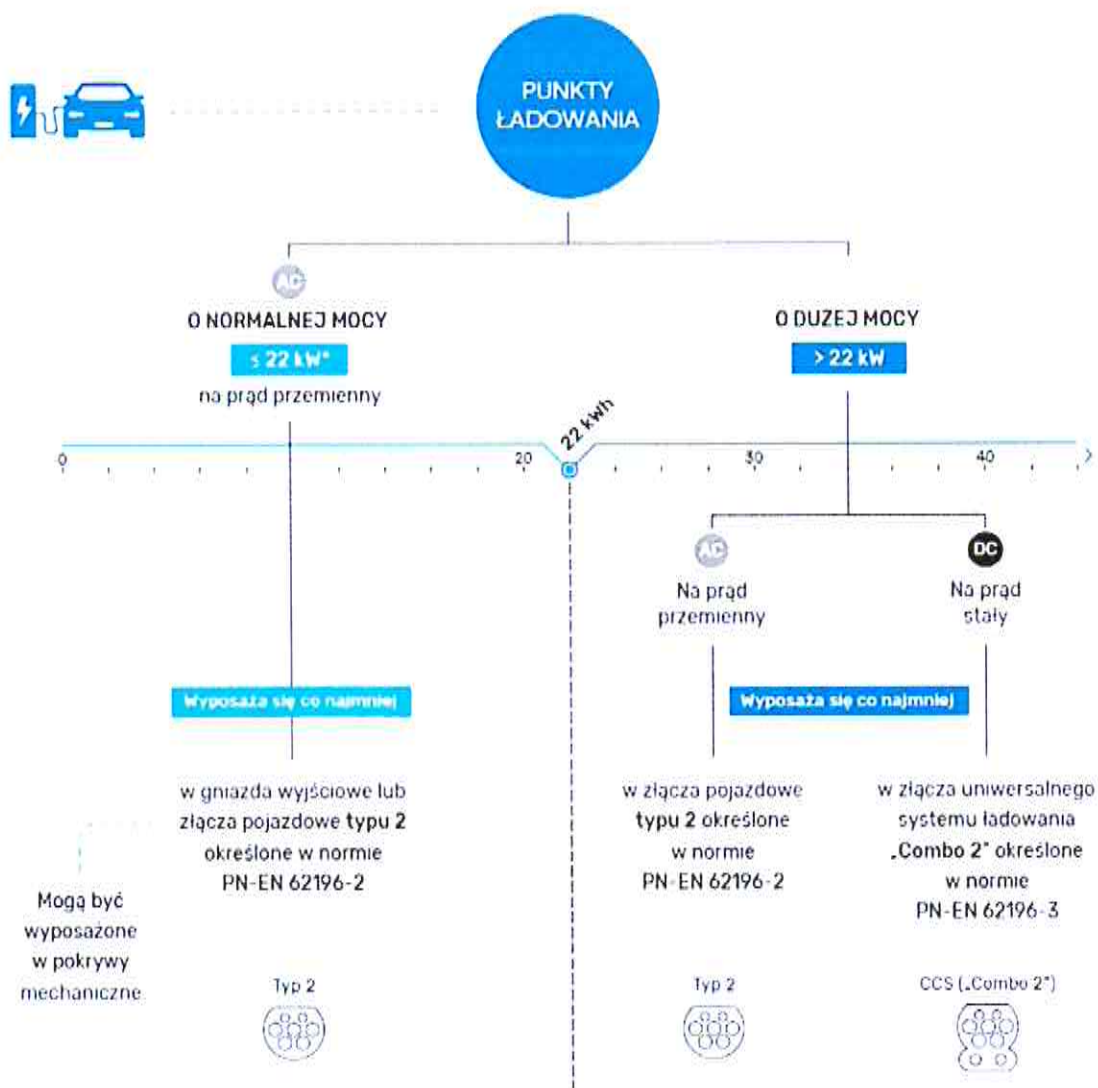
PUNKTY ŁADOWANIA

AC

O NORMALNEJ MOCY

≤ 22 kW*

na prąd przemienny

O DUZEJ MOCY

> 22 kW

0 20 22 kWh 30 40

AC

Na prąd przemienny

DC

Na prąd stały

Wyposaża się co najmniej

w gniazda wyjściowe lub złącza pojazdowe **typu 2** określone w normie PN-EN 62196-2

Mogą być wyposażone w pokrywy mechaniczne

Typ 2

Wyposaża się co najmniej

w złącza pojazdowe **typu 2** określone w normie PN-EN 62196-2

Typ 2

w złącza uniwersalnego systemu ładowania **„Combo 2"** określone w normie PN-EN 62196-3

CCS („Combo 2")